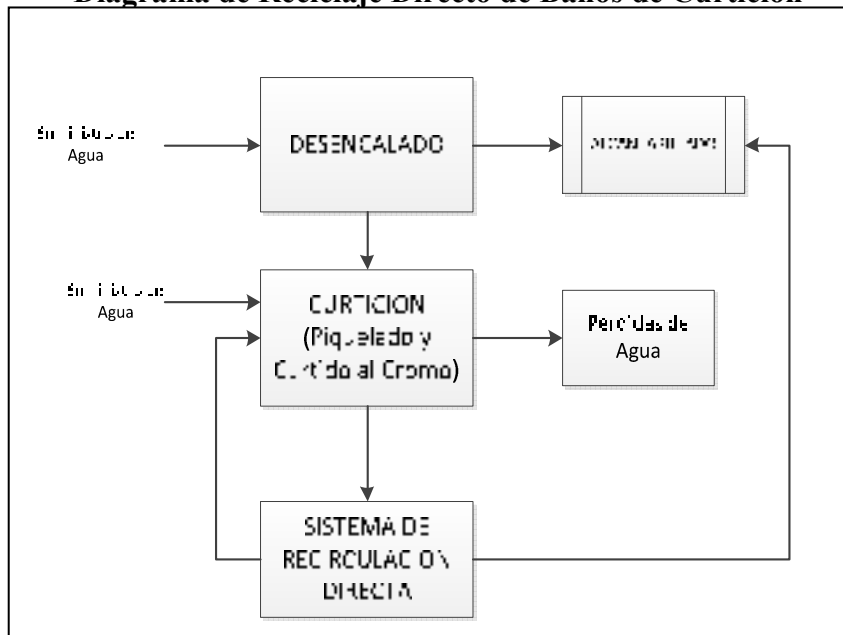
Diagrama de Reciclaje Directo de Baños de Curtición

Suministro de Agua

DESENCALADO

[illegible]

Suministro de Agua

CURTICION (Piquelado y Curtido al Cromo)

Pérdidas de Agua

SISTEMA DE RECIRCULACION DIRECTA